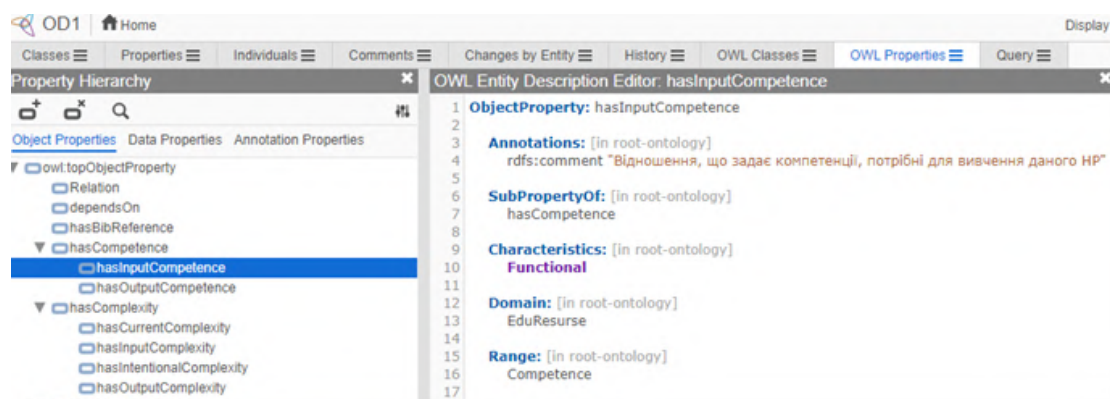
OD1 | Home Display

Classes ☰ | Properties ☰ | Individuals ☰ | Comments ☰ | Changes by Entity ☰ | History ☰ | OWL Classes ☰ | OWL Properties ☰ | Query ☰

Property Hierarchy

Object Properties  Data Properties  Annotation Properties

owl:topObjectProperty
Relation
dependsOn
hasBibReference
hasCompetence
hasInputCompetence
hasOutputCompetence
hasComplexity
hasCurrentComplexity
hasInputComplexity
hasIntentionalComplexity
hasOutputComplexity

OWL Entity Description Editor: hasInputCompetence

1 ObjectProperty: hasInputCompetence
2
3 Annotations: [in root-ontology]
4 rdfs:comment "Відношення, що задає компетенції, потрібні для вивчення даного НР"
5
6 SubPropertyOf: [in root-ontology]
7 hasCompetence
8
9 Characteristics: [in root-ontology]
10 Functional
11
12 Domain: [in root-ontology]
13 EduResurse
14
15 Range: [in root-ontology]
16 Competence
17